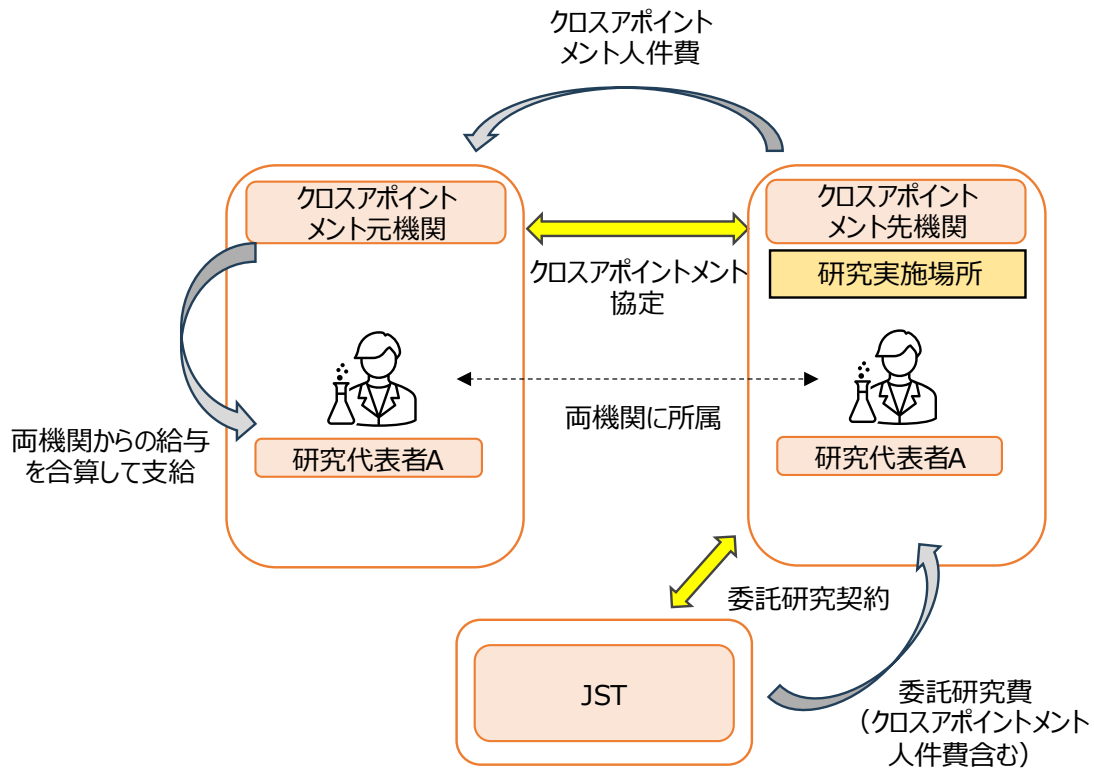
クロスアポイントメント人件費

クロスアポイントメント元機関

クロスアポイントメント先機関

研究実施場所

クロスアポイントメント協定

両機関に所属

両機関からの給与を合算して支給

研究代表者A

研究代表者A

委託研究契約

JST

委託研究費（クロスアポイントメント人件費含む）